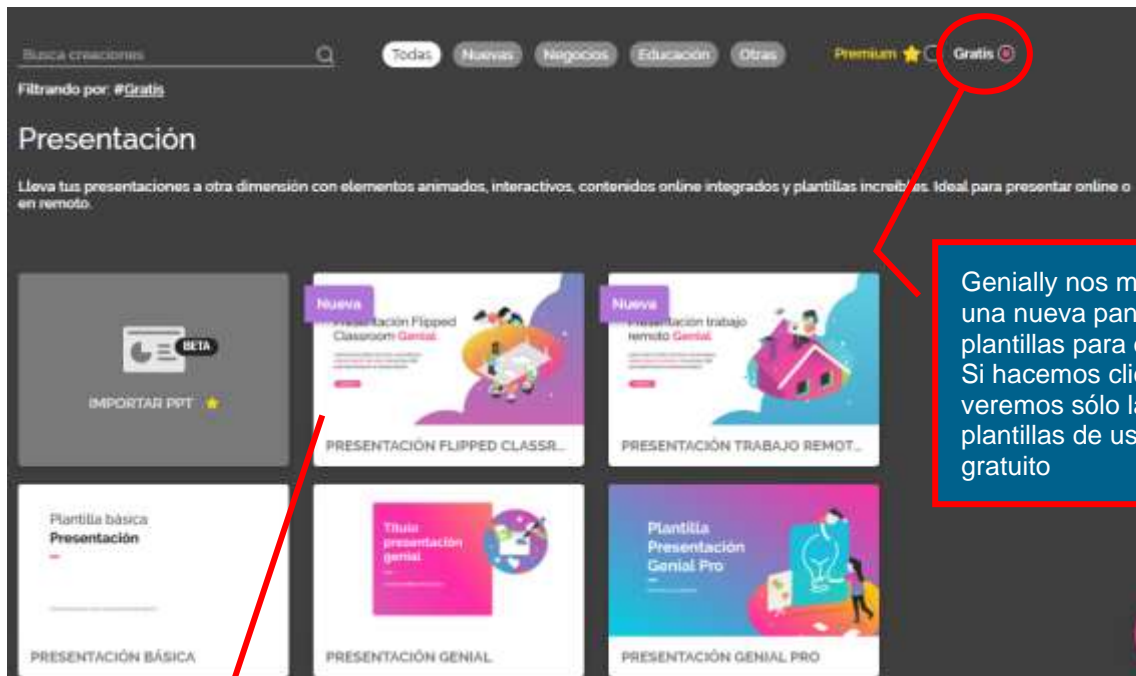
Busca creaciones

Todas Nuevas Negocios Educación Otras

Premium Gratis

Filtrando por: #Gratis

Presentación

Lleva tus presentaciones a otra dimensión con elementos animados, interactivos, contenidos online integrados y plantillas increíbles. Ideal para presentar online o en remoto.

Genially nos m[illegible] una nueva pan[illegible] plantillas para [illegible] Si hacemos cli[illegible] veremos sólo l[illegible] plantillas de us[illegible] gratuito

BETA

IMPORTAR PPT

Nueva

Presentación Flipped Classroom Genial

PRESENTACIÓN FLIPPED CLASSR...

Nueva

Presentación trabajo remoto Genial

PRESENTACIÓN TRABAJO REMOT...

Plantilla básica Presentación

PRESENTACIÓN BÁSICA

Título presentación genial

PRESENTACIÓN GENIAL

Plantilla Presentación Genial Pro

PRESENTACIÓN GENIAL PRO